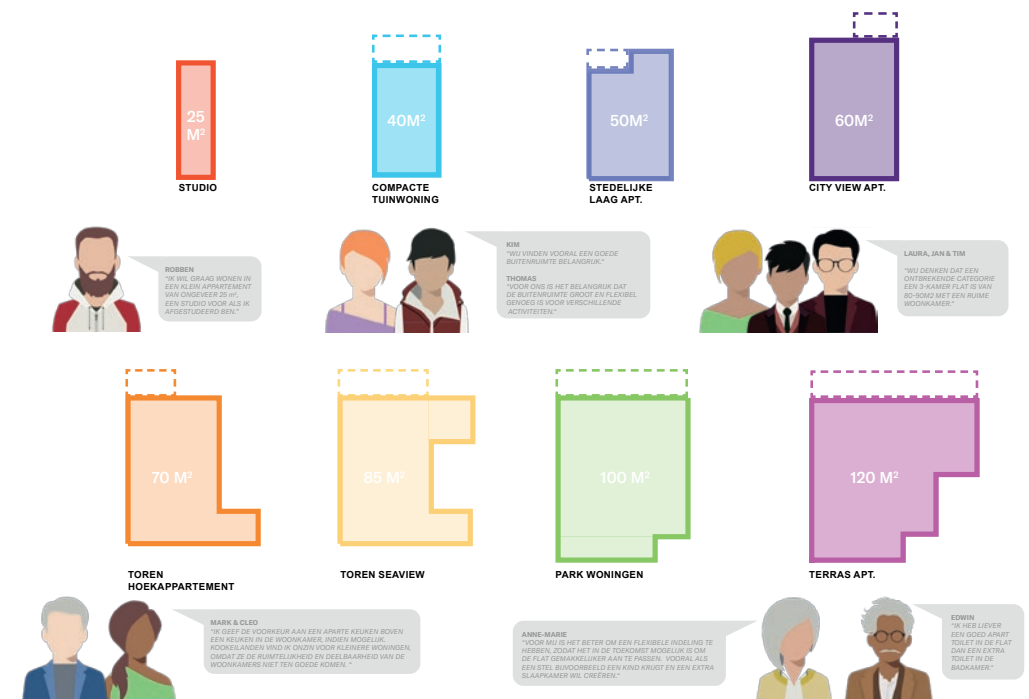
25 M²

STUDIO

40M²

COMPACTE TUINWONING

50M²

STEDELIJKE LAAG APT.

60M²

CITY VIEW APT.

ROBBEN
"IK WIL GRAAG WONEN IN EEN KLEIN APPARTEMENT VAN ONGEVEER 25 m², EEN STUDIO VOOR ALS IK AFGESTUDEERD BEN."

KIM
"WIJ VINDEN VOORAL EEN GOEDE BUITENRUIMTE BELANGRIJK."

THOMAS
"VOOR ONS IS HET BELANGRIJK DAT DE BUITENRUIMTE GROOT EN FLEXIBEL GENOEG IS VOOR VERSCHILLENDE ACTIVITEITEN."

LAURA, JAN & TIM
"WIJ DENKEN DAT EEN ONTBREKENDE CATEGORIE EEN 3-KAMER FLAT IS VAN 80-90M2 MET EEN RUIME WOONKAMER."

70 M²

TOREN HOEKAPPARTEMENT

85 M²

TOREN SEAVIEW

100 M²

PARK WONINGEN

120 M²

TERRAS APT.

MARK & CLEO
"IK GEEF DE VOORKEUR AAN EEN APARTE KEUKEN BOVEN EEN KEUKEN IN DE WOONKAMER, INDIEN MOGELIJK. KOOKEILANDEN VIND IK ONZIN VOOR KLEINERE WONINGEN, OMDAT ZE DE RUIMTELIJKHEID EN DEELBAARHEID VAN DE WOONKAMERS NIET TEN GOEDE KOMEN."

ANNE-MARIE
"VOOR MIJ IS HET BETER OM EEN FLEXIBELE INDELING TE HEBBEN, ZODAT HET IN DE TOEKOMST MOGELIJK IS OM DE FLAT GEMAKKELIJKER AAN TE PASSEN. VOORAL ALS EEN STEL BIJVOORBEELD EEN KIND KRIJGT EN EEN EXTRA SLAAPKAMER WIL CREËREN."

EDWIN
"IK HEB LIEVER EEN GOED APART TOILET IN DE FLAT DAN EEN EXTRA TOILET IN DE BADKAMER."